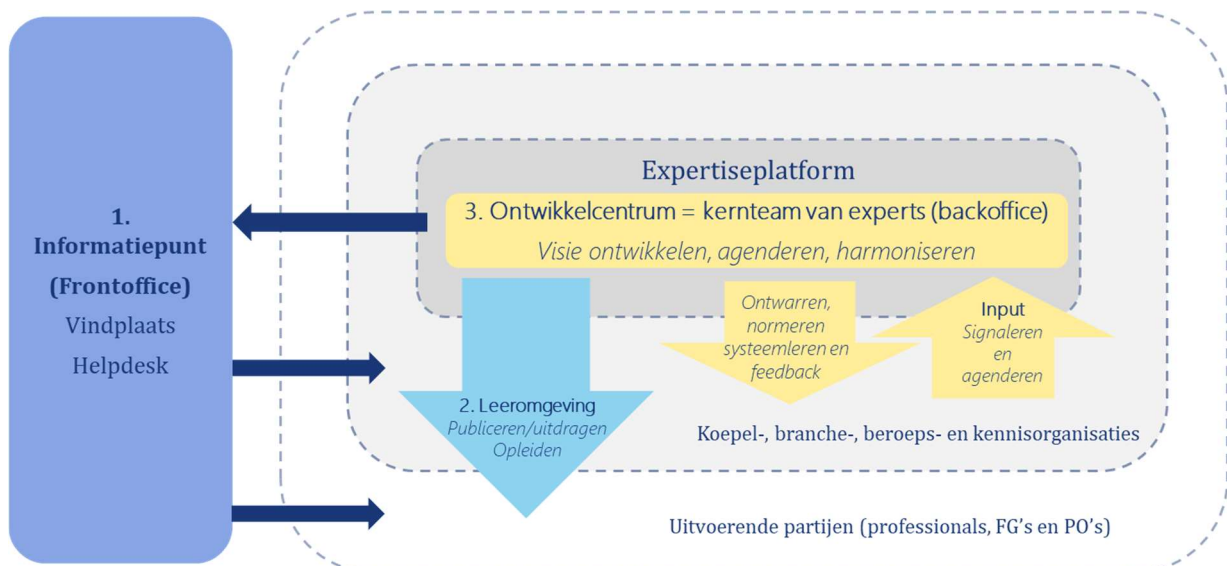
1. Informatiepunt (Frontoffice)
Vindplaats
Helpdesk

Expertiseplatform

3. Ontwikkelcentrum = kernteam van experts (backoffice)
Visie ontwikkelen, agenderen, harmoniseren

Ontwarren, normeren systeemleren en feedback

Input
Signaleren en agenderen

2. Leeromgeving
Publiceren/uitdragen
Opleiden

Koepel-, branche-, beroeps- en kennisorganisaties

Uitvoerende partijen (professionals, FG's en PO's)